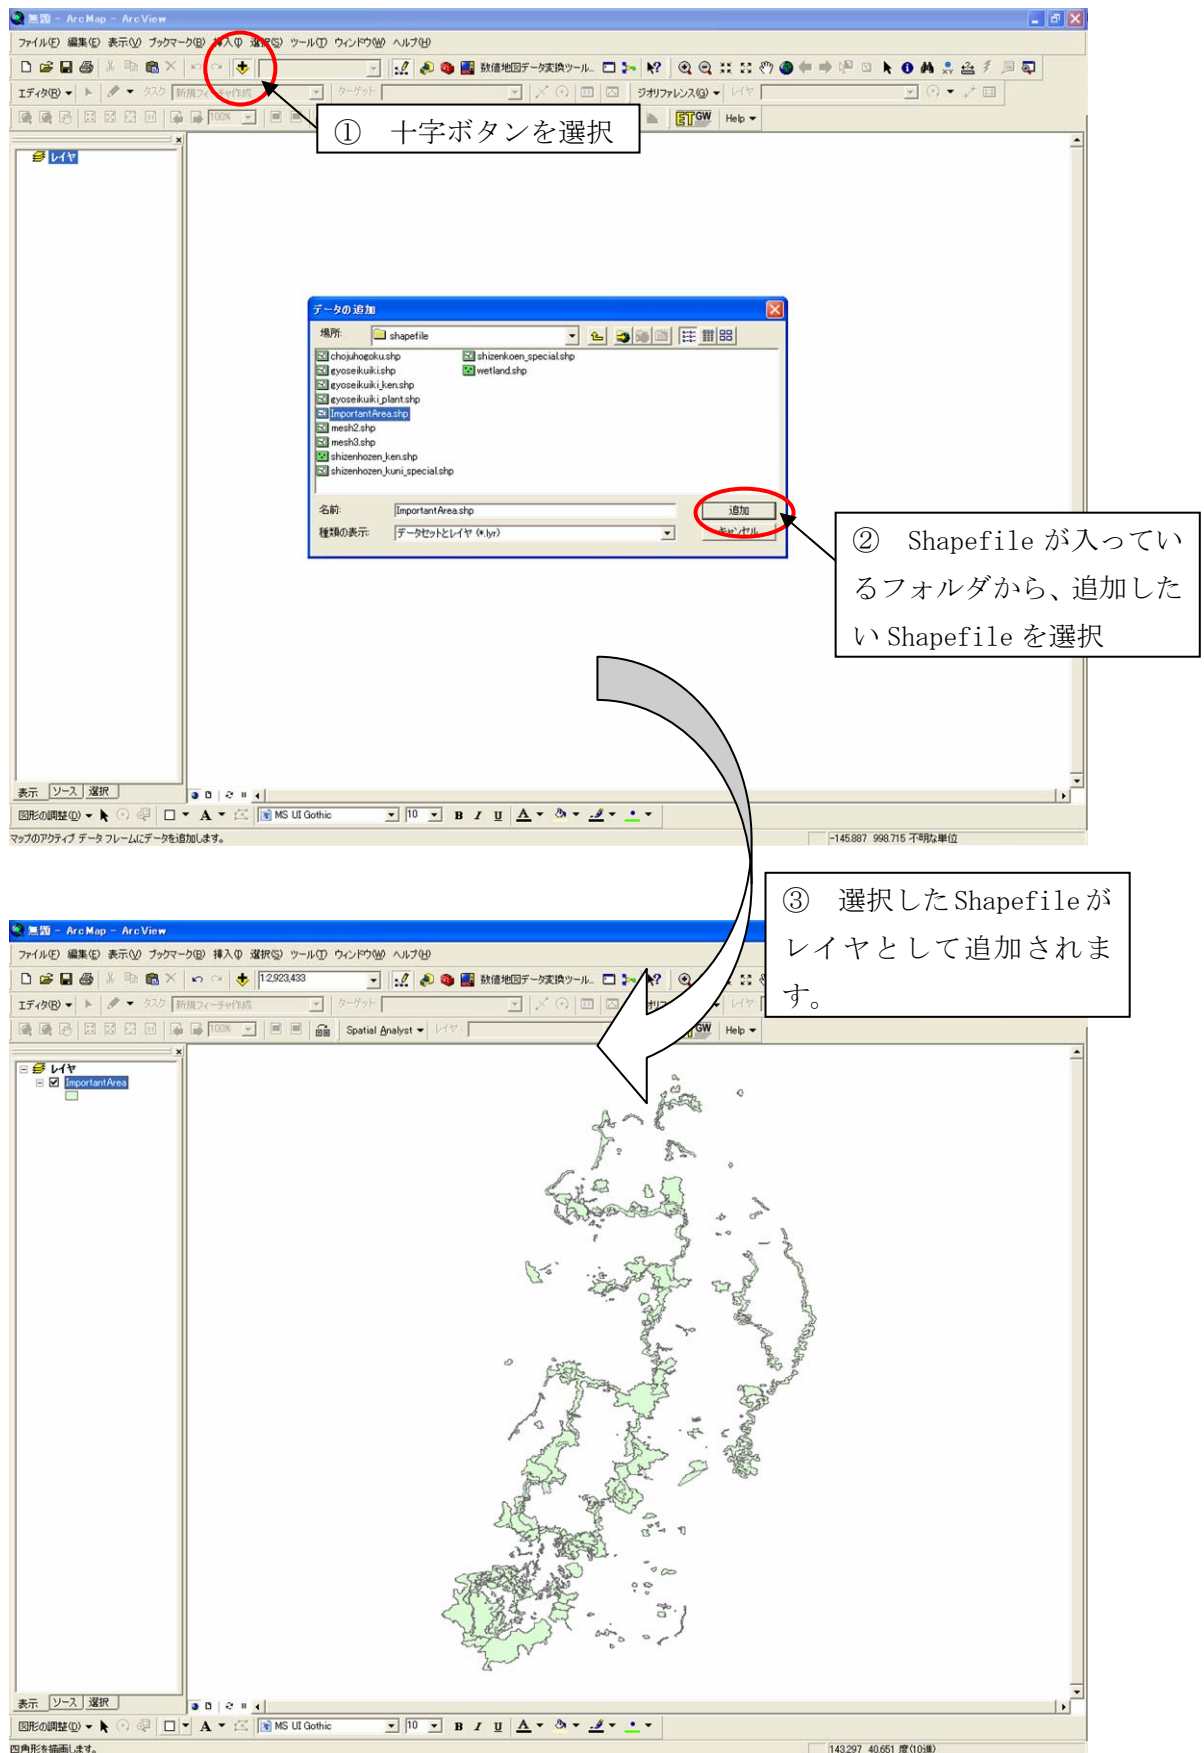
無題 - ArcMap - ArcView

ファイル(F) 編集(E) 表示(V) ブックマーク(B) 挿入(I) 選択(S) ツール(T) ウィンドウ(W) ヘルプ(H)

数値地図データ変換ツール

エディタ(R) タスク 新規フィーチャ作成 ターゲット ジオリファレンス(G) レイヤ

Help

① 十字ボタンを選択

レイヤ

データの追加

場所: shapefile

chojuhogoku.shp
gyoseikuiki.shp
gyoseikuiki_ken.shp
gyoseikuiki_plant.shp
ImportantArea.shp
mesh2.shp
mesh3.shp
shizenhozen_ken.shp
shizenhozen_kuni_special.shp
shizenkoen_special.shp
wetland.shp

名前: ImportantArea.shp
種類の表示: データセットとレイヤ (*.lyr)

追加
キャンセル

② Shapefile が入っているフォルダから、追加したい Shapefile を選択

表示 ソース 選択

図形の調整(D) MS UI Gothic 10 B I U A

マップのアクティブ データ フレームにデータを追加します。

-145.887 998.715 不明な単位

③ 選択した Shapefile がレイヤとして追加されます。

無題 - ArcMap - ArcView

ファイル(F) 編集(E) 表示(V) ブックマーク(B) 挿入(I) 選択(S) ツール(T) ウィンドウ(W) ヘルプ(H)

1:2,923,433 数値地図データ変換ツール

エディタ(R) タスク 新規フィーチャ作成 ターゲット レイヤ

Spatial Analyst レイヤ Help

レイヤ
ImportantArea

表示 ソース 選択

図形の調整(D) MS UI Gothic 10 B I U A

四角形を描画します。

143.297 40.651 度(10進)